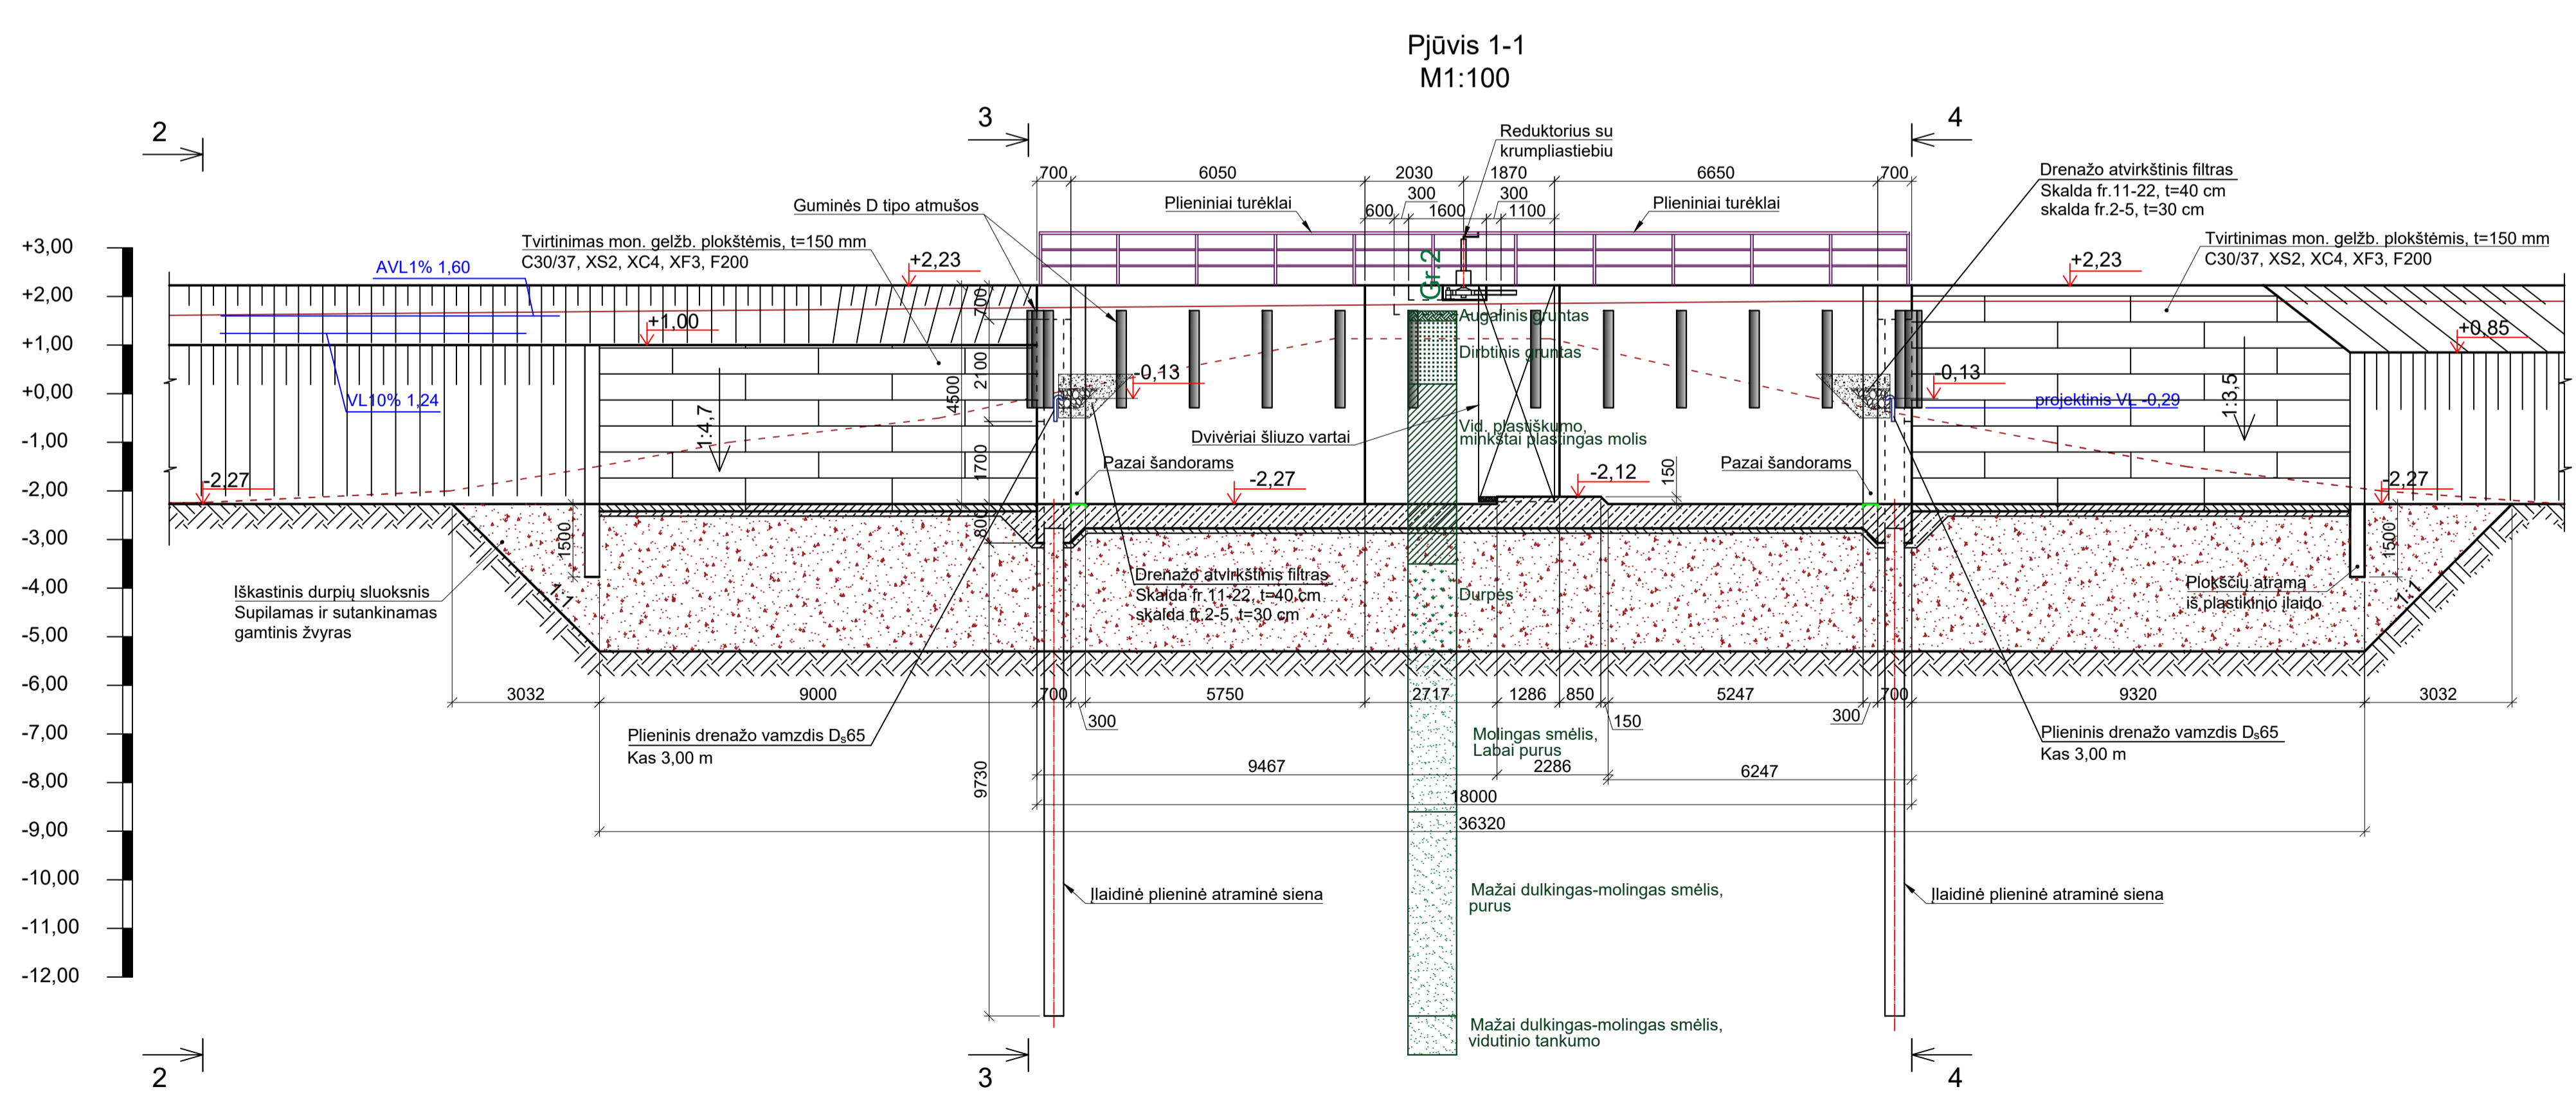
Pjūvis 1-1
M1:100

2
3
4

Reduktorius su krumpliastiebiu

700 6050 2030 1870 6650 700
300 300
600 1600 1100

Guminės D tipo atmušos
Plieniniai turėklai
Plieniniai turėklai
Drenažo atvirkštinis filtras
Skalda fr.11-22, t=40 cm
skalda fr.2-5, t=30 cm

Tvirtinimas mon. gelžb. plokštėmis, t=150 mm
C30/37, XS2, XC4, XF3, F200

Tvirtinimas mon. gelžb. plokštėmis, t=150 mm
C30/37, XS2, XC4, XF3, F200

+3,00
+2,00
+1,00
+0,00
-1,00
-2,00
-3,00
-4,00
-5,00
-6,00
-7,00
-8,00
-9,00
-10,00
-11,00
-12,00

AVL1% 1,60
+2,23
+2,23
+1,00
+0,85
700
2100
4500
1700
800
Gr 2
Augalinis gruntas
Dirbtinis gruntas
-0,13
0,13
projektinis VL -0,29
VL10% 1,24
1:4,7
1:3,5
Dvivėriai šliuzo vartai
Vid. plastiškumo, minkštai plastingas molis
Pazai šandorams
Pazai šandorams
-2,27
-2,27
-2,12
-2,27
150
1500
1500
Drenažo atvirkštinis filtras
Skalda fr.11-22, t=40 cm
skalda fr.2-5, t=30 cm
Durpės
Plokščių atramą iš plastikinio įlaido
1:1
1:1

Iškastinis durpių sluoksnis
Supilamas ir sutankinamas gamtinis žvyras

3032 9000 700 5750 2717 1286 850 5247 700 9320 3032
300 150 300

Plieninis drenažo vamzdis D$_s$65
Kas 3,00 m

Plieninis drenažo vamzdis D$_s$65
Kas 3,00 m

Molingas smėlis, Labai purus
9467 2286 6247
18000
36320
9730

Įlaidinė plieninė atraminė siena
Įlaidinė plieninė atraminė siena

Mažai dulkingas-molingas smėlis, purus
Mažai dulkingas-molingas smėlis, vidutinio tankumo